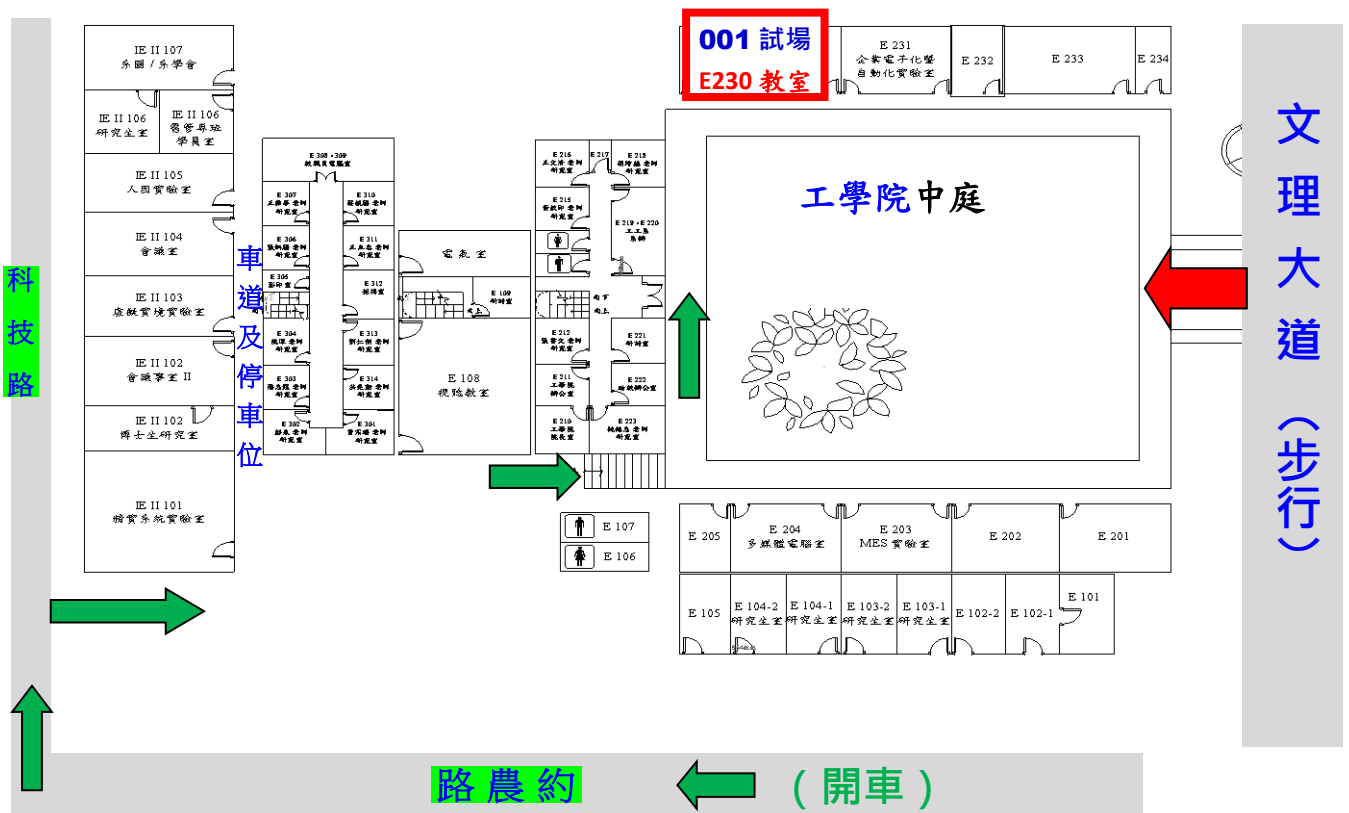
001 試場
E230 教室

E 231
企業電子化暨自動化實驗室
E 232
E 233
E 234

文理大道（步行）

IE II 107
系圖 / 系學會
IE II 106
研究生室
IE II 106
EMBA 學員室
IE II 105
人因實驗室
IE II 104
會議室
IE II 103
虛擬實境實驗室
IE II 102
會議事室 II
IE II 102
博士生研究室
IE II 101
精實系統實驗室

科技路

車道及停車位

E 308、309
教職員電腦室
E 307
研究室
E 310
研究室
E 306
研究室
E 311
研究室
E 305
影印室
E 312
秘書室
E 304
研究室
E 313
研究室
E 303
研究室
E 314
研究室
E 302
研究室
E 301
研究室

電氣室
E 109
研討室
E 108
視聽教室

E 216
研究室
E 217
E 218
研究室
E 215
研究室
E 219、E 220
工工系系辦
E 212
研究室
E 221
研討室
E 211
工學院辦公室
E 222
系辦公室
E 210
工學院院長室
E 223
研究室

工學院中庭

E 107
E 106

E 205
E 204
多媒體電腦室
E 203
MES 實驗室
E 202
E 201

E 105
E 104-2
研究生室
E 104-1
研究生室
E 103-2
研究生室
E 103-1
研究生室
E 102-2
E 102-1
E 101

路農約
（開車）